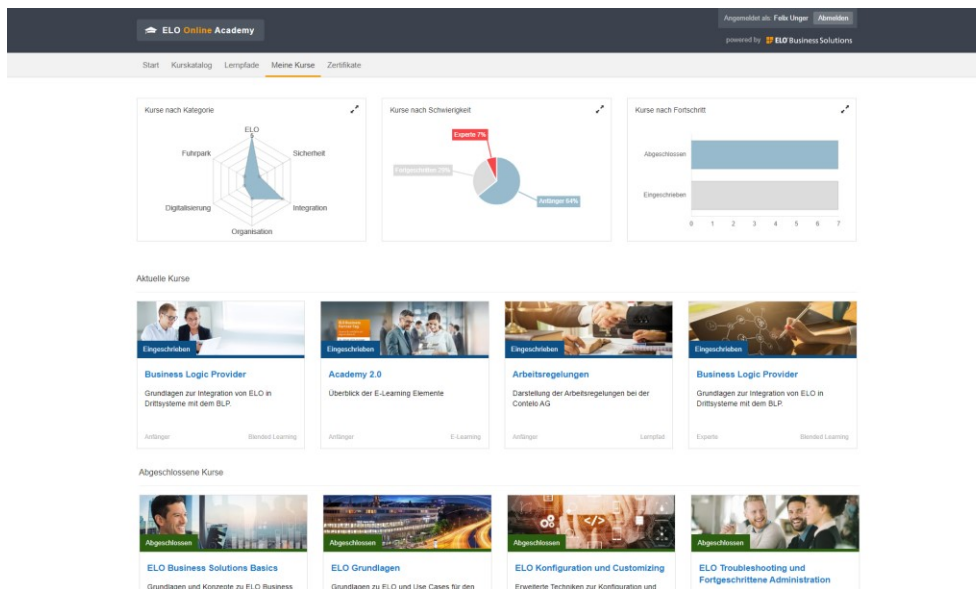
ELO Online Academy

Angemeldet als: Felix Unger Abmelden

powered by ELO Business Solutions

Start Kurskatalog Lernpfade Meine Kurse Zertifikate

Kurse nach Kategorie

ELO
Sicherheit
Integration
Organisation
Digitalisierung
Fuhrpark

Kurse nach Schwierigkeit

Experte 7%
Fortgeschritten 29%
Anfänger 64%

Kurse nach Fortschritt

Abgeschlossen
Eingeschrieben

0 1 2 3 4 5 6 7

Aktuelle Kurse

Eingeschrieben
Business Logic Provider
Grundlagen zur Integration von ELO in Drittsysteme mit dem BLP.
Anfänger Blended Learning

Eingeschrieben
Academy 2.0
Überblick der E-Learning Elemente
Anfänger E-Learning

Eingeschrieben
Arbeitsregelungen
Darstellung der Arbeitsregelungen bei der Contelo AG
Anfänger Lernpfad

Eingeschrieben
Business Logic Provider
Grundlagen zur Integration von ELO in Drittsysteme mit dem BLP.
Experte Blended Learning

Abgeschlossene Kurse

Abgeschlossen
ELO Business Solutions Basics
Grundlagen und Konzepte zu ELO Business

Abgeschlossen
ELO Grundlagen
Grundlagen zu ELO und Use Cases für den

Abgeschlossen
ELO Konfiguration und Customizing
Erweiterte Techniken zur Konfiguration und

Abgeschlossen
ELO Troubleshooting und Fortgeschrittene Administration